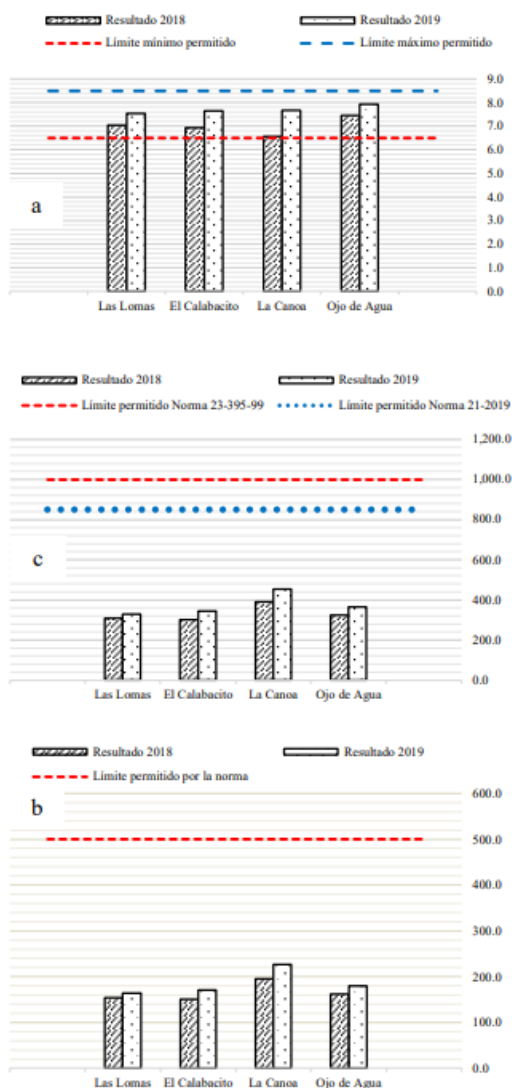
Resultado 2018
Resultado 2019
Límite mínimo permitido
Límite máximo permitido

9.0
8.0
7.0
6.0
5.0
4.0
3.0
2.0
1.0
0.0

a

Las Lomas
El Calabacito
La Canoa
Ojo de Agua

Resultado 2018
Resultado 2019
Límite permitido Norma 23-395-99
Límite permitido Norma 21-2019

1,200.0
1,000.0
800.0
600.0
400.0
200.0
0.0

c

Las Lomas
El Calabacito
La Canoa
Ojo de Agua

Resultado 2018
Resultado 2019
Límite permitido por la norma

b

600.0
500.0
400.0
300.0
200.0
100.0
0.0

Las Lomas
El Calabacito
La Canoa
Ojo de Agua